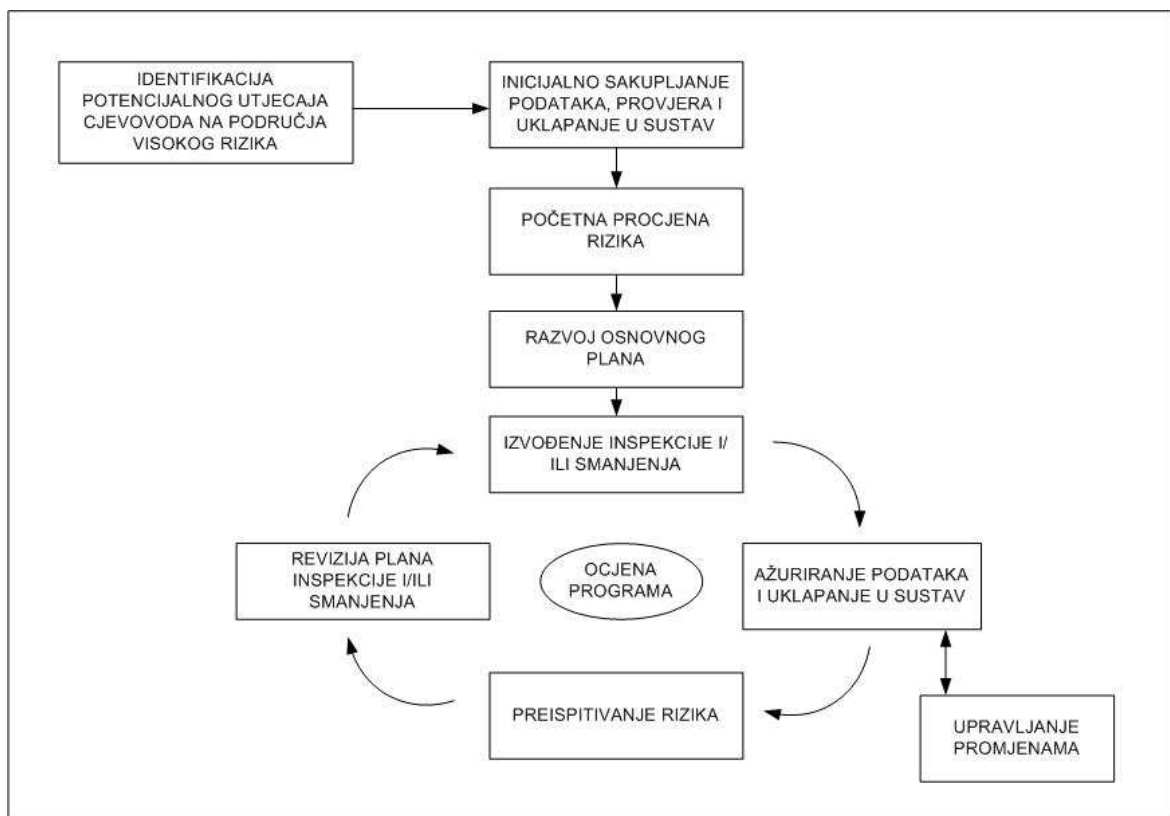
IDENTIFIKACIJA POTENCIJALNOG UTJECAJA CJEVOVODA NA PODRUČJA VISOKOG RIZIKA

INICIJALNO SAKUPLJANJE PODATAKA, PROVJERA I UKLAPANJE U SUSTAV

POČETNA PROCJENA RIZIKA

RAZVOJ OSNOVNOG PLANA

IZVOĐENJE INSPEKCIJE I/ ILI SMANJENJA

REVIZIJA PLANA INSPEKCIJE I/ILI SMANJENJA

OCJENA PROGRAMA

AŽURIRANJE PODATAKA I UKLAPANJE U SUSTAV

PREISPITIVANJE RIZIKA

UPRAVLJANJE PROMJENAMA